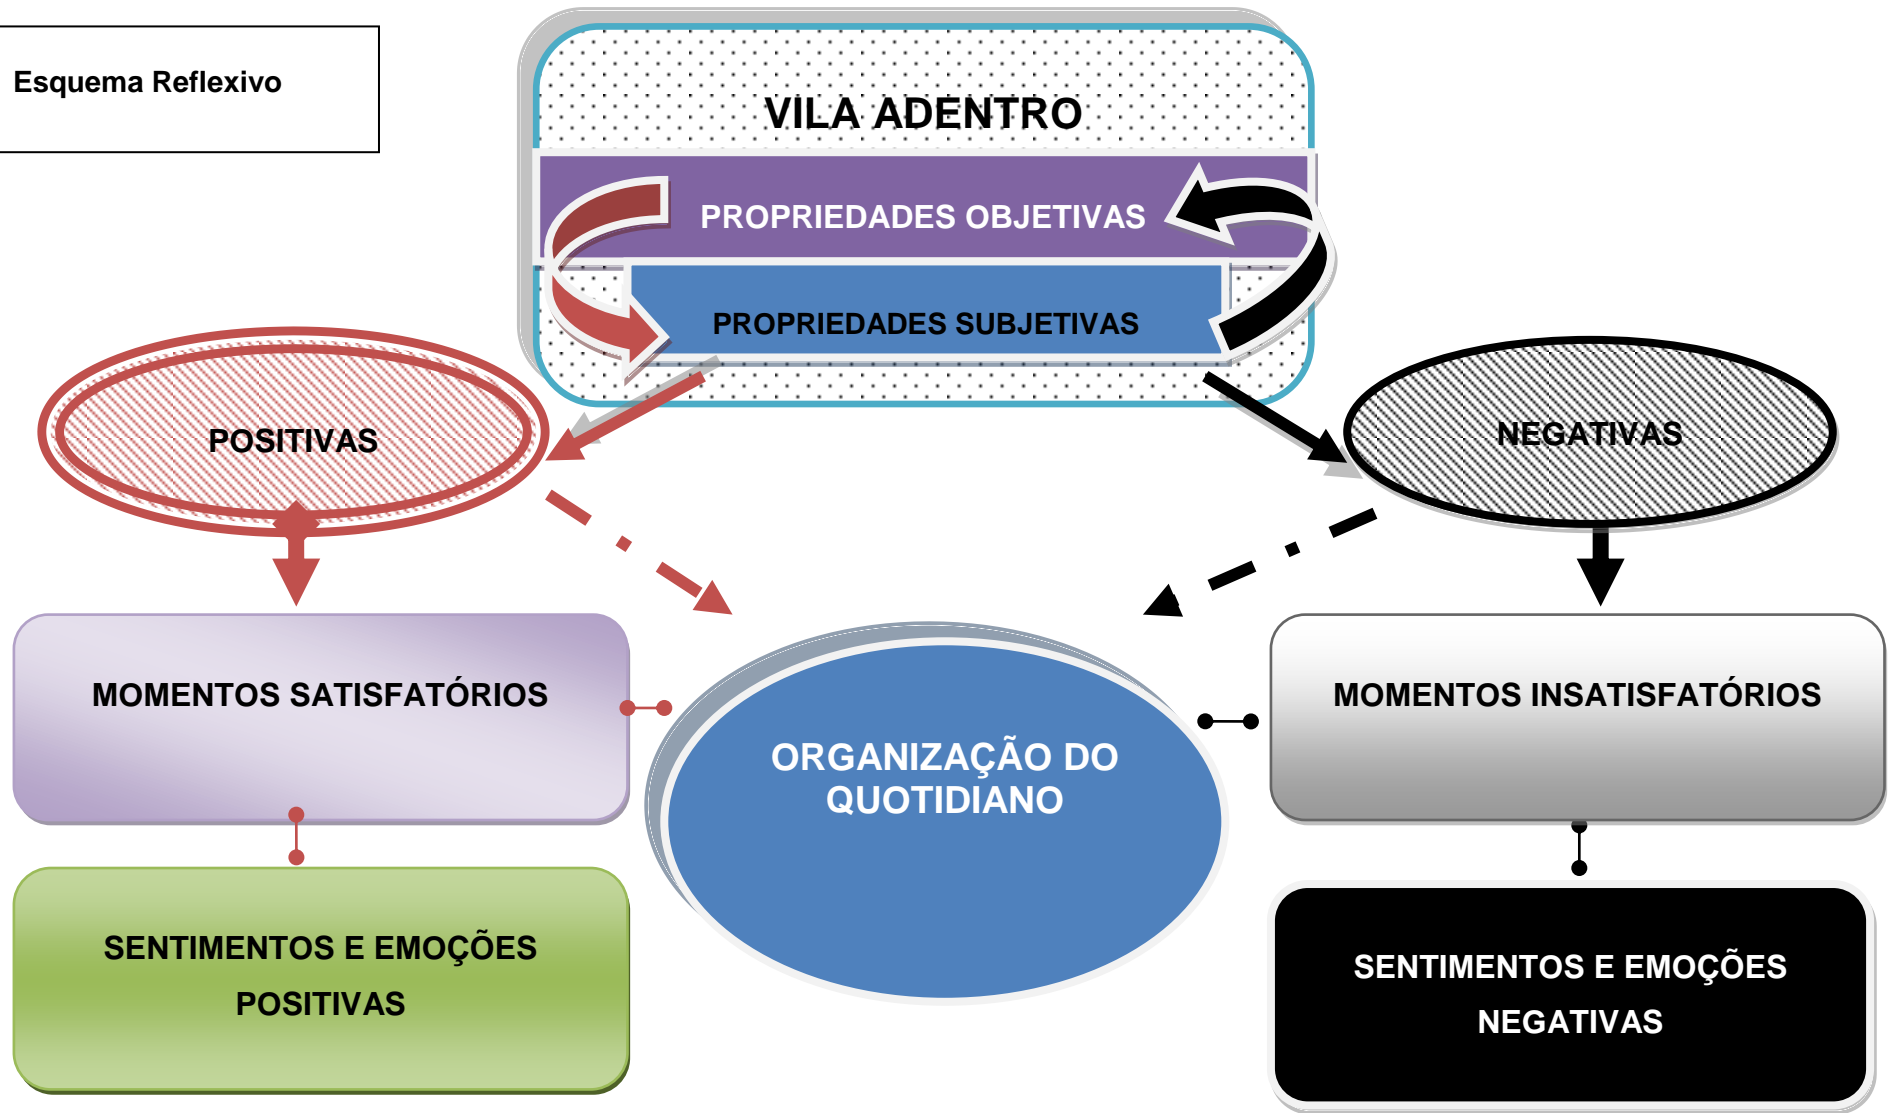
Esquema Reflexivo

VILA ADENTRO

PROPRIEDADES OBJETIVAS

PROPRIEDADES SUBJETIVAS

POSITIVAS

NEGATIVAS

MOMENTOS SATISFATÓRIOS

ORGANIZAÇÃO DO QUOTIDIANO

MOMENTOS INSATISFATÓRIOS

SENTIMENTOS E EMOÇÕES POSITIVAS

SENTIMENTOS E EMOÇÕES NEGATIVAS